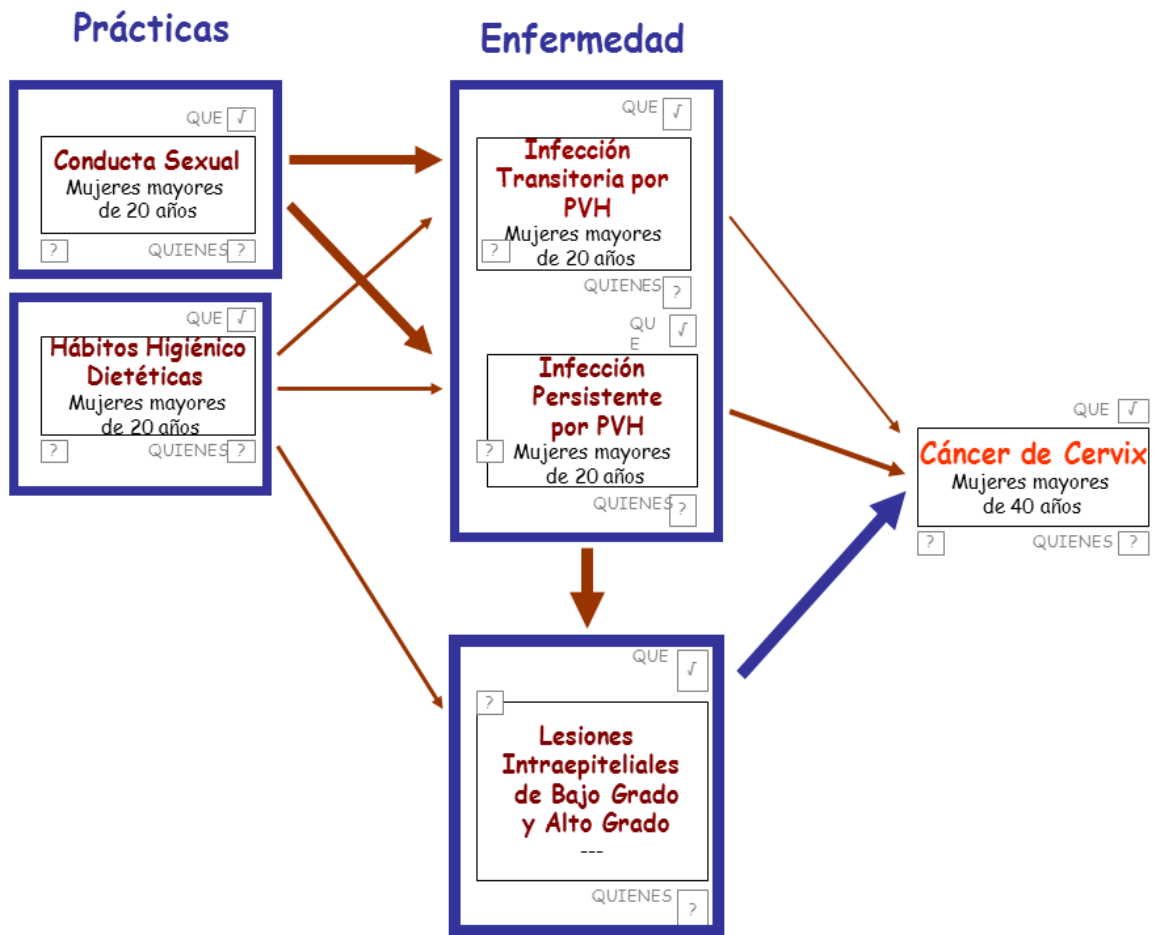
Prácticas

Enfermedad

QUE √

Conducta Sexual
Mujeres mayores de 20 años

? QUIENES ?

QUE √

Hábitos Higiénico Dietéticas
Mujeres mayores de 20 años

? QUIENES ?

QUE √

Infección Transitoria por PVH
Mujeres mayores de 20 años

? QUIENES ?

QUE √

Infección Persistente por PVH
Mujeres mayores de 20 años

? QUIENES ?

QUE √

? Lesiones Intraepiteliales de Bajo Grado y Alto Grado
---

QUIENES ?

QUE √

Cáncer de Cervix
Mujeres mayores de 40 años

? QUIENES ?